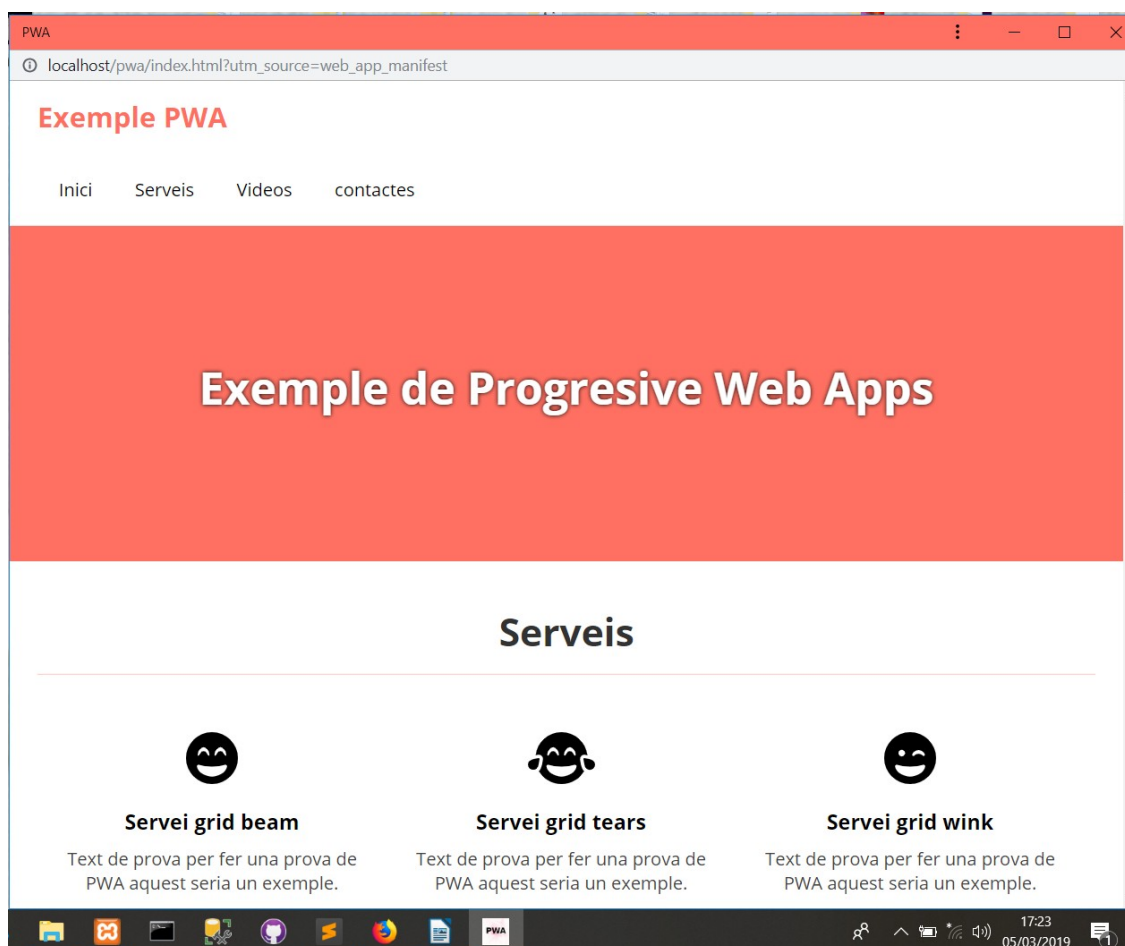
PWA

localhost/pwa/index.html?utm_source=web_app_manifest

Exemple PWA

Inici Serveis Videos contactes

Exemple de Progresive Web Apps

Serveis

Servei grid beam

Text de prova per fer una prova de PWA aquest seria un exemple.

Servei grid tears

Text de prova per fer una prova de PWA aquest seria un exemple.

Servei grid wink

Text de prova per fer una prova de PWA aquest seria un exemple.

PWA

17:23
05/03/2019